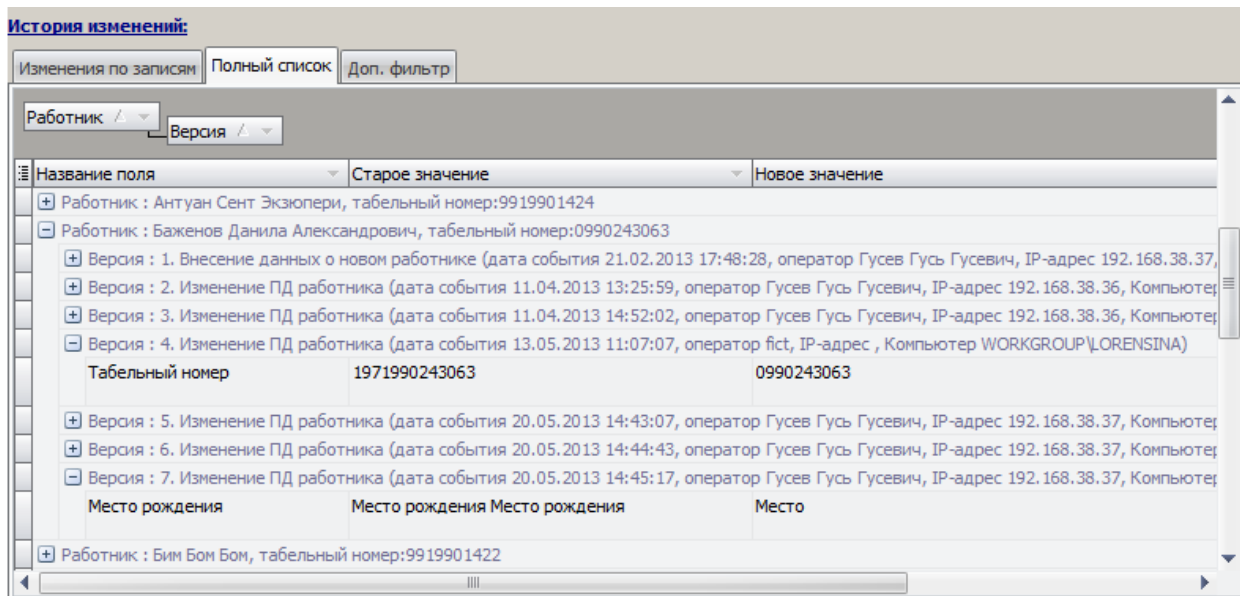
История изменений:

Изменения по записям | Полный список | Доп. фильтр

Работник
Версия

| Название поля | Старое значение | Новое значение |
|---|---|---|
| ⊞ Работник : Антуан Сент Экзюпери, табельный номер:9919901424 | | |
| ⊟ Работник : Баженов Данила Александрович, табельный номер:0990243063 | | |
| ⊞ Версия : 1. Внесение данных о новом работнике (дата события 21.02.2013 17:48:28, оператор Гусев Гусь Гусевич, IP-адрес 192.168.38.37, | | |
| ⊞ Версия : 2. Изменение ПД работника (дата события 11.04.2013 13:25:59, оператор Гусев Гусь Гусевич, IP-адрес 192.168.38.36, Компьютер | | |
| ⊞ Версия : 3. Изменение ПД работника (дата события 11.04.2013 14:52:02, оператор Гусев Гусь Гусевич, IP-адрес 192.168.38.36, Компьютер | | |
| ⊟ Версия : 4. Изменение ПД работника (дата события 13.05.2013 11:07:07, оператор fict, IP-адрес , Компьютер WORKGROUP\LORENSINA) | | |
| Табельный номер | 1971990243063 | 0990243063 |
| ⊞ Версия : 5. Изменение ПД работника (дата события 20.05.2013 14:43:07, оператор Гусев Гусь Гусевич, IP-адрес 192.168.38.37, Компьютер | | |
| ⊞ Версия : 6. Изменение ПД работника (дата события 20.05.2013 14:44:43, оператор Гусев Гусь Гусевич, IP-адрес 192.168.38.37, Компьютер | | |
| ⊟ Версия : 7. Изменение ПД работника (дата события 20.05.2013 14:45:17, оператор Гусев Гусь Гусевич, IP-адрес 192.168.38.37, Компьютер | | |
| Место рождения | Место рождения Место рождения | Место |
| ⊞ Работник : Бим Бом Бом, табельный номер:9919901422 | | |